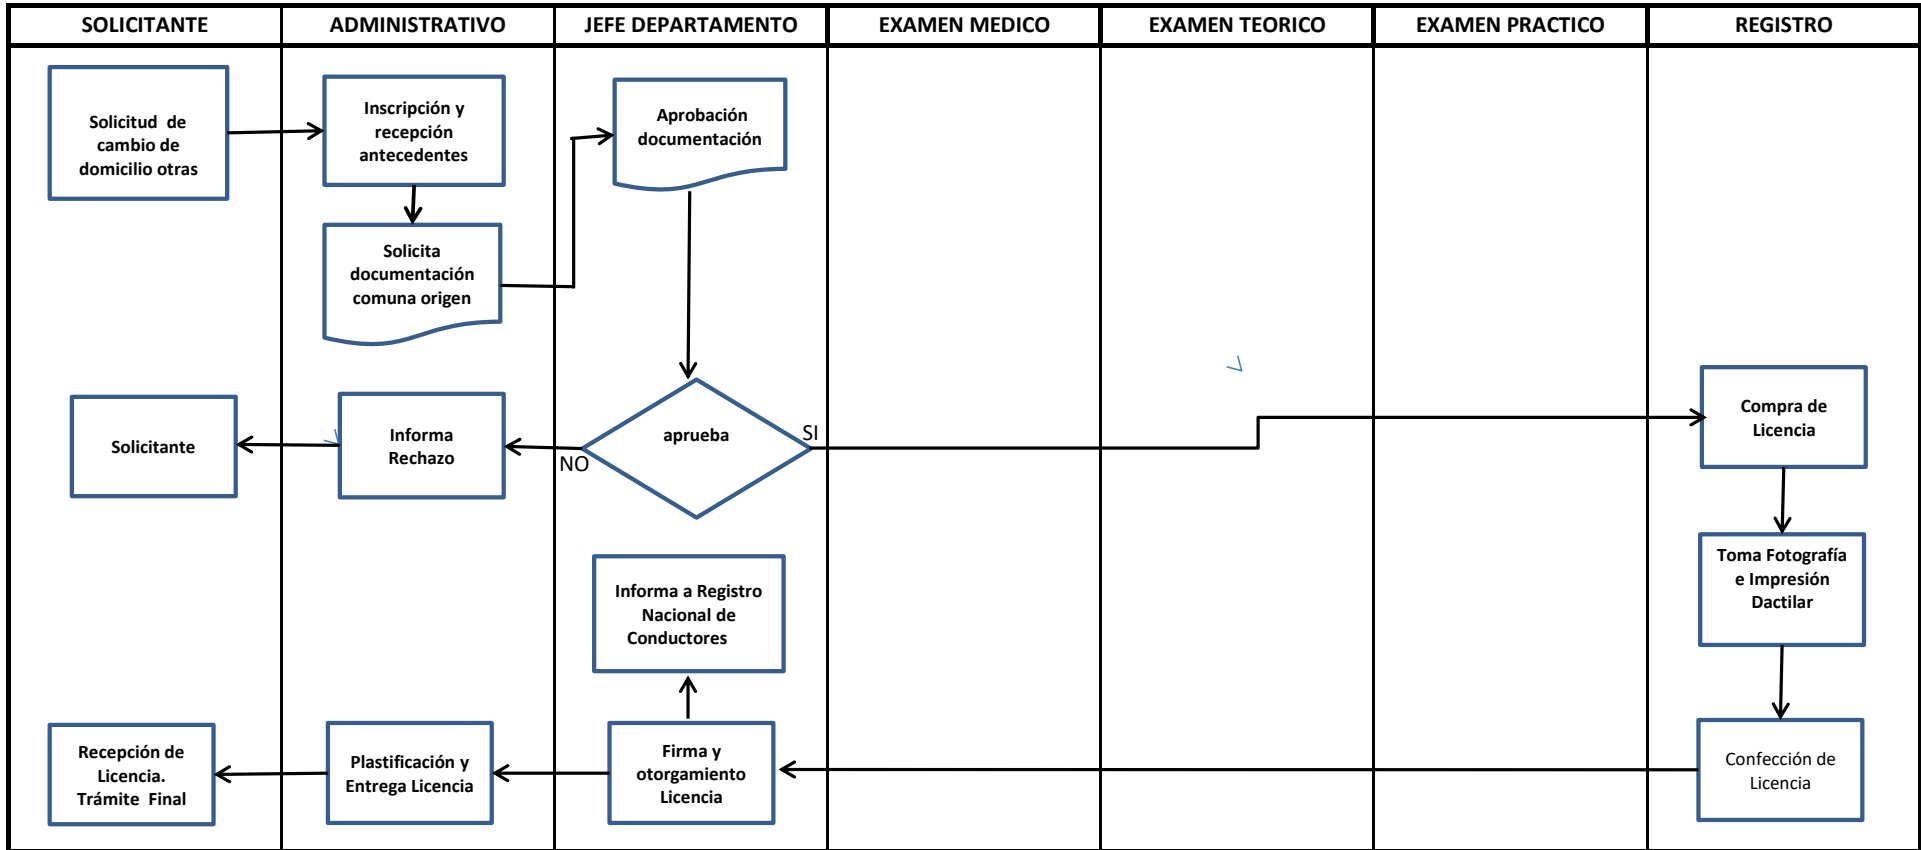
| SOLICITANTE | ADMINISTRATIVO | JEFE DEPARTAMENTO | EXAMEN MEDICO | EXAMEN TEORICO | EXAMEN PRACTICO | REGISTRO |
|---|---|---|---|---|---|---|

Solicitud de cambio de domicilio otras

Inscripción y recepción antecedentes

Aprobación documentación

Solicita documentación comuna origen

Solicitante

Informa Rechazo

NO

aprueba

SI

Compra de Licencia

Toma Fotografía e Impresión Dactilar

Informa a Registro Nacional de Conductores

Recepción de Licencia. Trámite Final

Plastificación y Entrega Licencia

Firma y otorgamiento Licencia

Confección de Licencia